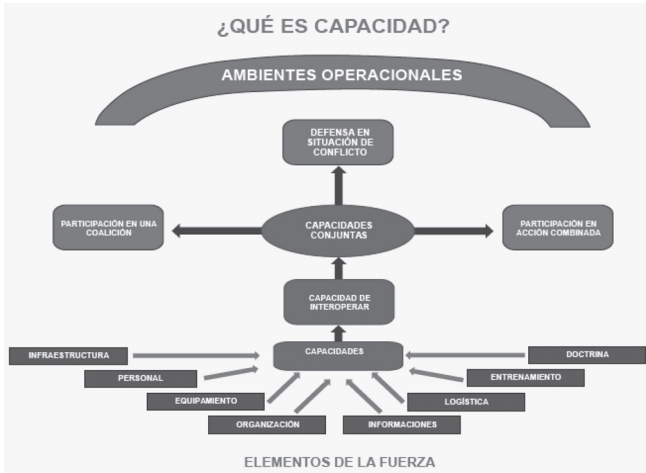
¿QUÉ ES CAPACIDAD?

AMBIENTES OPERACIONALES

DEFENSA EN SITUACIÓN DE CONFLICTO

PARTICIPACIÓN EN UNA COALICIÓN

CAPACIDADES CONJUNTAS

PARTICIPACIÓN EN ACCIÓN COMBINADA

CAPACIDAD DE INTEROPERAR

INFRAESTRUCTURA

CAPACIDADES

DOCTRINA

PERSONAL

ENTRENAMIENTO

EQUIPAMIENTO

LOGÍSTICA

ORGANIZACIÓN

INFORMACIONES

ELEMENTOS DE LA FUERZA